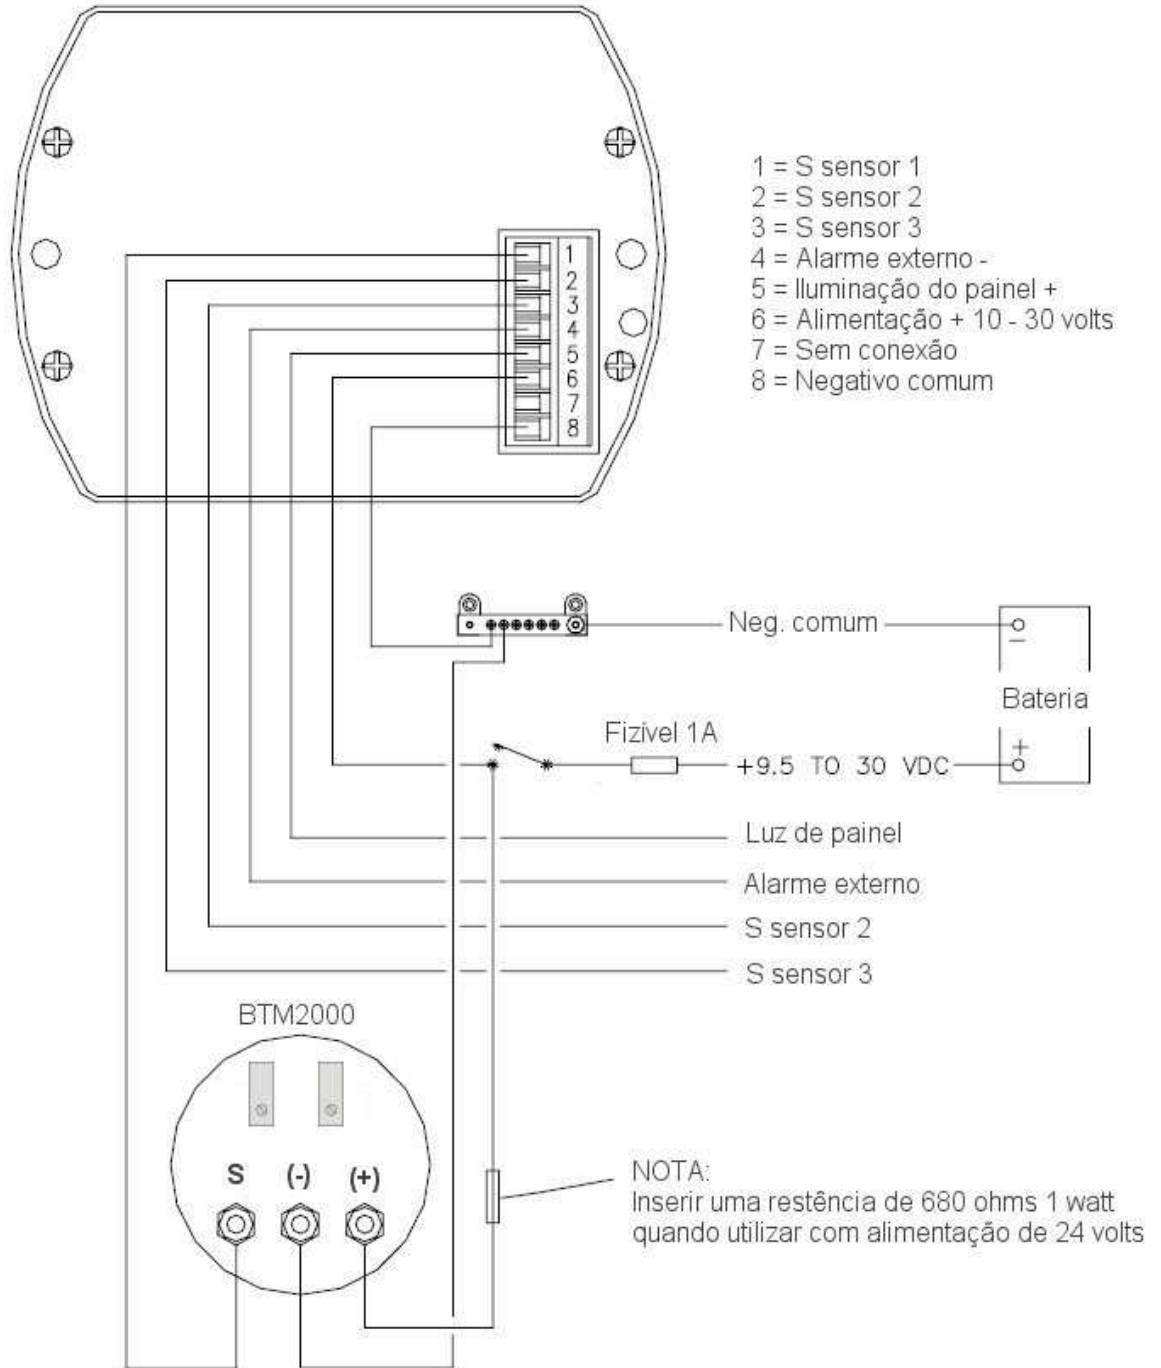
1
2
3
4
5
6
7
8

1 = S sensor 1
2 = S sensor 2
3 = S sensor 3
4 = Alarme externo -
5 = Iluminação do painel +
6 = Alimentação + 10 - 30 volts
7 = Sem conexão
8 = Negativo comum

Neg. comum

Bateria

Fizivel 1A

+9.5 TO 30 VDC

Luz de painel

Alarme externo

S sensor 2

S sensor 3

BTM2000

S (-) (+)

NOTA:
Inserir uma restência de 680 ohms 1 watt quando utilizar com alimentação de 24 volts